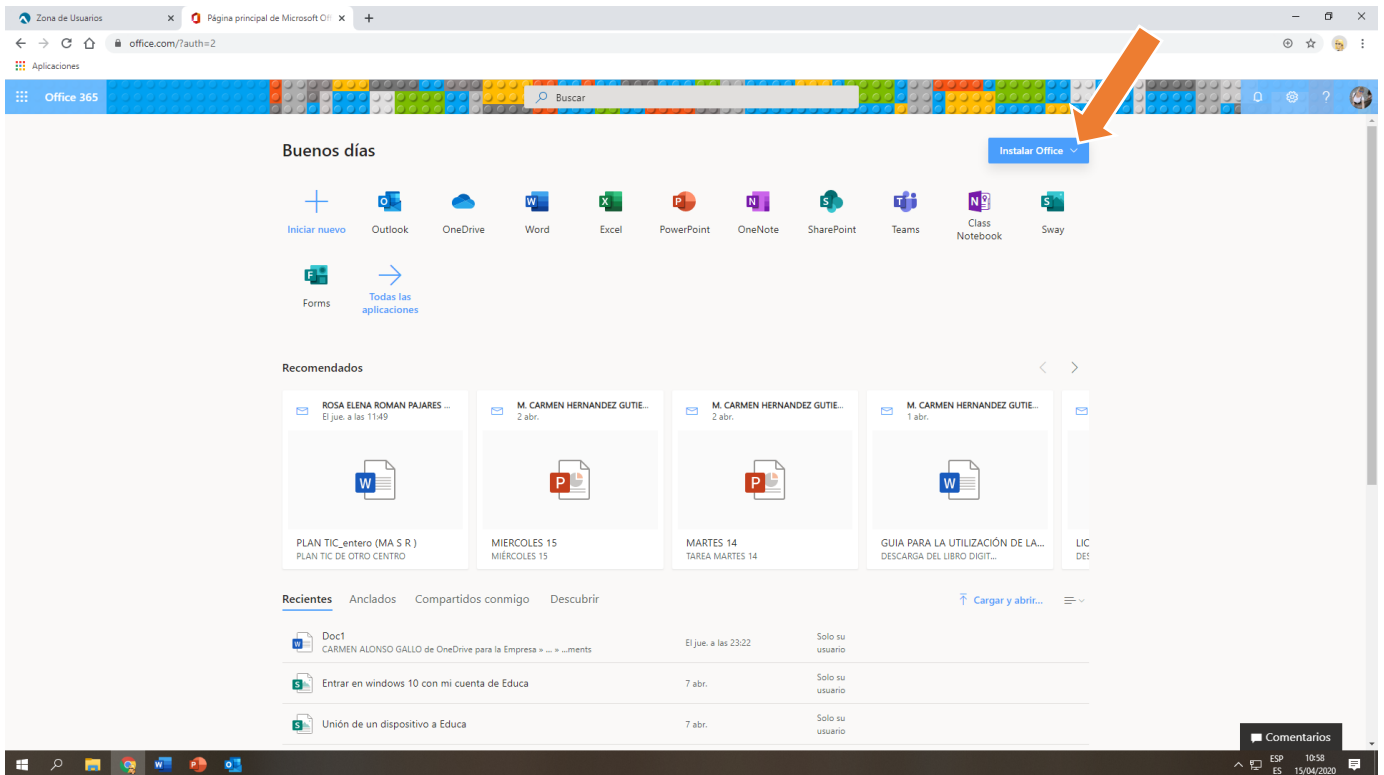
Zona de Usuarios ×
Página principal de Microsoft Of ×
+

office.com/?auth=2

Aplicaciones

Office 365
Buscar

Buenos días

Instalar Office

Iniciar nuevo
Outlook
OneDrive
Word
Excel
PowerPoint
OneNote
SharePoint
Teams
Class Notebook
Sway
Forms
Todas las aplicaciones

Recomendados

ROSA ELENA ROMAN PAJARES ...
El jue. a las 11:49
PLAN TIC_entero (MA S R )
PLAN TIC DE OTRO CENTRO

M. CARMEN HERNANDEZ GUTIE...
2 abr.
MIERCOLES 15
MIÉRCOLES 15

M. CARMEN HERNANDEZ GUTIE...
2 abr.
MARTES 14
TAREA MARTES 14

M. CARMEN HERNANDEZ GUTIE...
1 abr.
GUIA PARA LA UTILIZACIÓN DE LA...
DESCARGA DEL LIBRO DIGIT...

LIC
DE

Recientes
Anclados
Compartidos conmigo
Descubrir
Cargar y abrir...

| | | |
|---|---|---|
| Doc1<br>CARMEN ALONSO GALLO de OneDrive para la Empresa » ... » ...ments | El jue. a las 23:22 | Solo su usuario |
| Entrar en windows 10 con mi cuenta de Educa | 7 abr. | Solo su usuario |
| Unión de un dispositivo a Educa | 7 abr. | Solo su usuario |

Comentarios

ESP
ES
10:58
15/04/2020